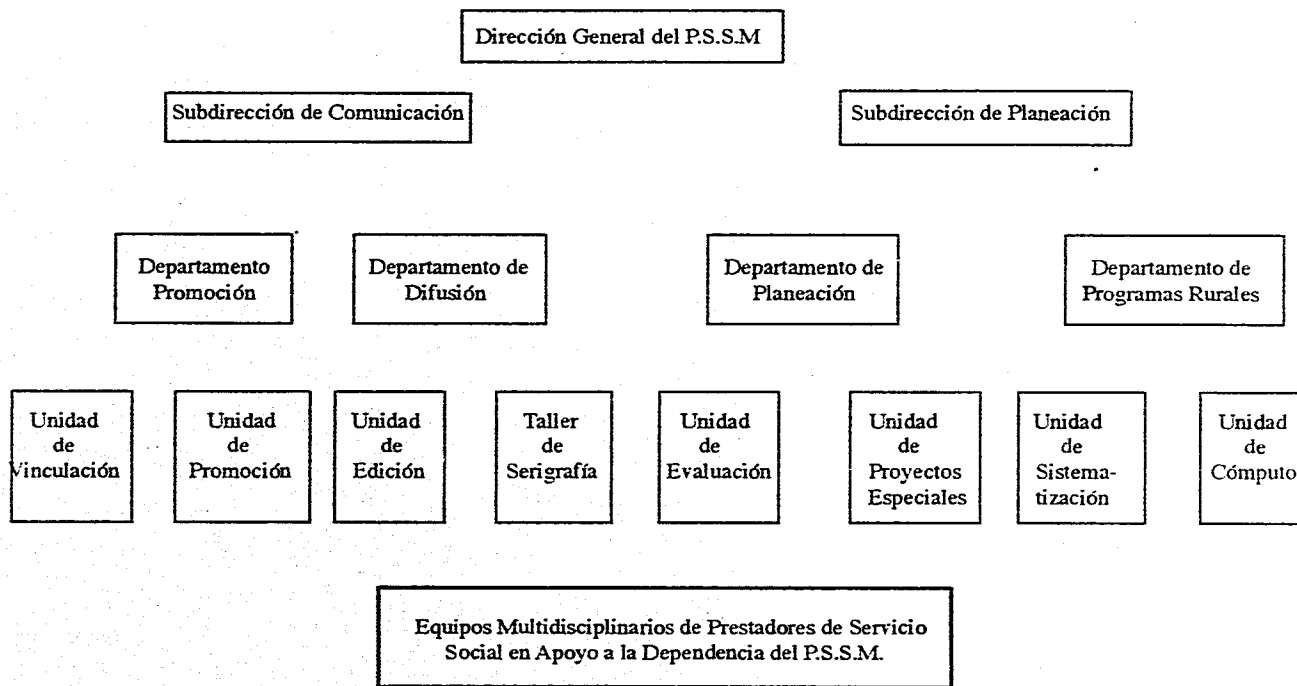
Dirección General del P.S.S.M

Subdirección de Comunicación

Subdirección de Planeación

Departamento Promoción

Departamento de Difusión

Departamento de Planeación

Departamento de Programas Rurales

Unidad de Vinculación

Unidad de Promoción

Unidad de Edición

Taller de Serigrafía

Unidad de Evaluación

Unidad de Proyectos Especiales

Unidad de Sistematización

Unidad de Cómputo

Equipos Multidisciplinarios de Prestadores de Servicio Social en Apoyo a la Dependencia del P.S.S.M.